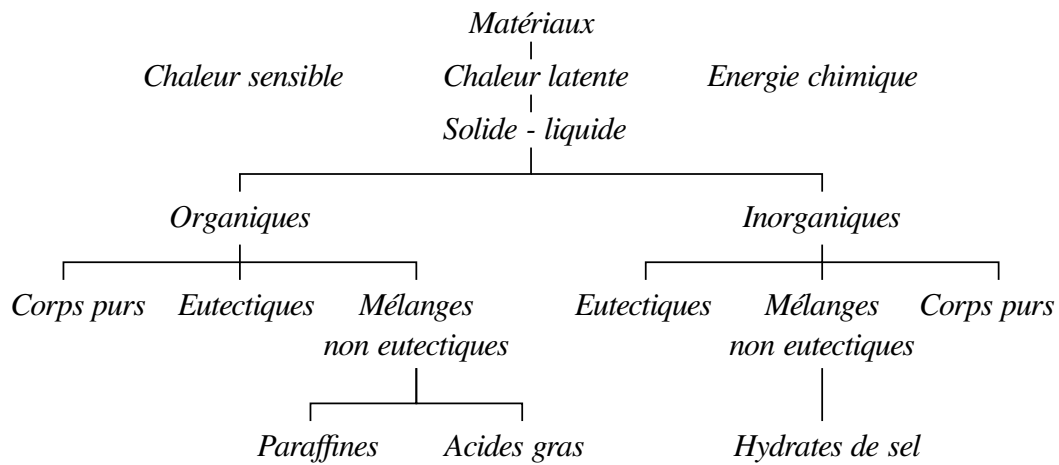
Matériaux

Chaleur sensible

Chaleur latente

Energie chimique

Solide - liquide

Organiques

Inorganiques

Corps purs

Eutectiques

Mélanges non eutectiques

Eutectiques

Mélanges non eutectiques

Corps purs

Paraffines

Acides gras

Hydrates de sel